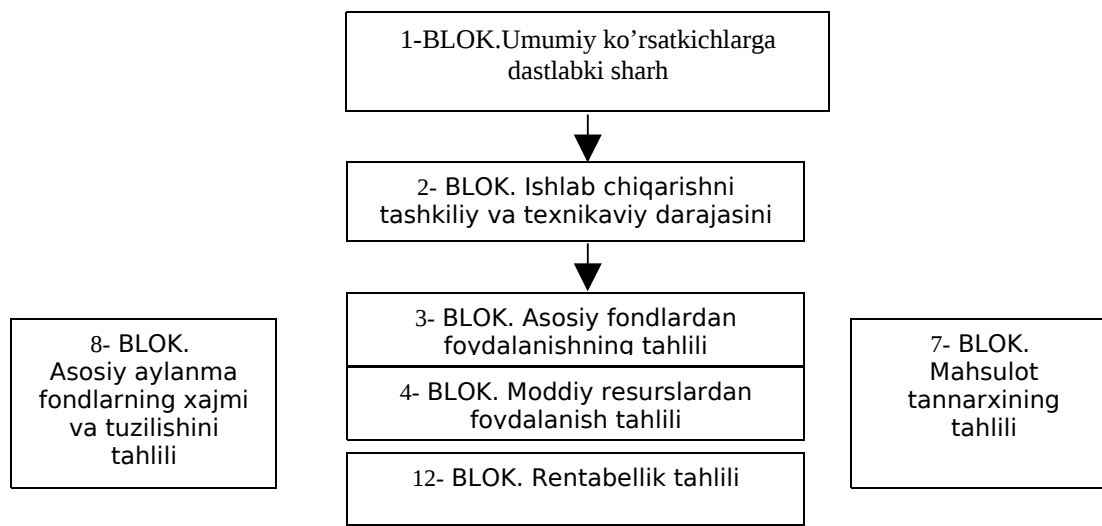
1-BLOK.Umumiy ko’rsatkichlarga dastlabki sharh

2- BLOK. Ishlab chiqarishni tashkiliy va texnikaviy darajasini

8- BLOK. Asosiy aylanma fondlarning xajmi va tuzilishini tahlili

3- BLOK. Asosiy fondlardan foydalanishning tahlili

4- BLOK. Moddiy resurslardan foydalanish tahlili

12- BLOK. Rentabellik tahlili

7- BLOK. Mahsulot tannarxining tahlili